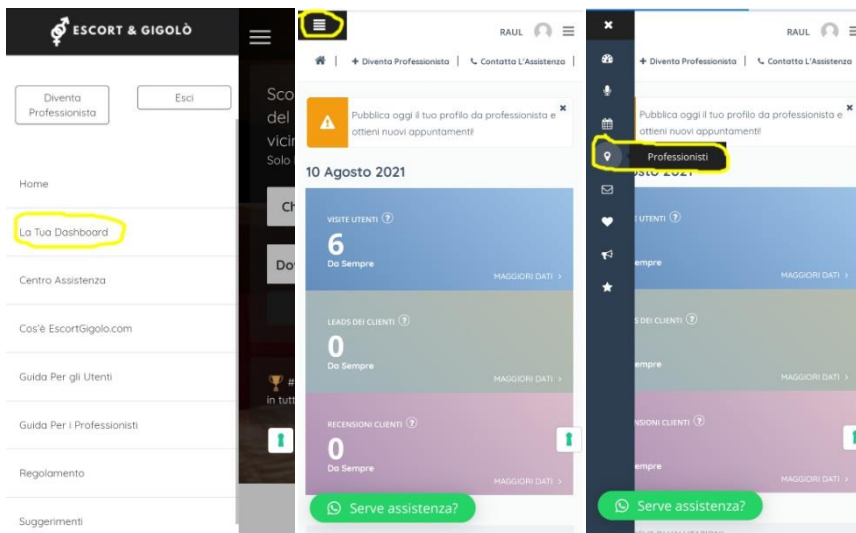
ESCORT & GIGOLÒ

Diventa Professionista

Esci

Home

La Tua Dashboard

Centro Assistenza

Cos'è EscortGigolo.com

Guida Per gli Utenti

Guida Per i Professionisti

Regolamento

Suggerimenti

Sco
del
vicin
Solo

Ch

Do

in tutt

RAUL

+ Diventa Professionista | Contatta L'Assistenza |

Pubblica oggi il tuo profilo da professionista e ottieni nuovi appuntamenti!

10 Agosto 2021

VISITE UTENTI
6
Da Sempre
MAGGIORI DATI >

LEADS DEI CLIENTI
0
Da Sempre
MAGGIORI DATI >

RECENSIONI CLIENTI
0
Da Sempre
MAGGIORI DATI >

Serve assistenza?

RAUL

+ Diventa Professionista | Contatta L'Assistenza

Pubblica oggi il tuo profilo da professionista e ottieni nuovi appuntamenti!

Professionisti

osto 2021

UTENTI
empre
MAGGIORI DATI >

DEI CLIENTI
empre
MAGGIORI DATI >

SIONI CLIENTI
empre
MAGGIORI DATI >

Serve assistenza?